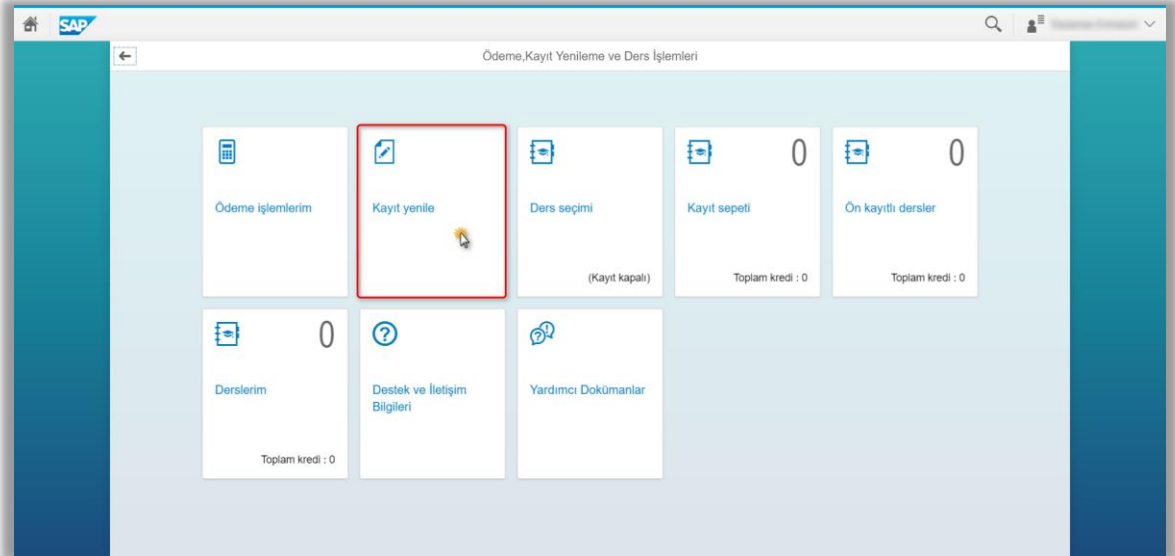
SAP

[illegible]

Ödeme,Kayıt Yenileme ve Ders İşlemleri

Ödeme işlemlerim

Kayıt yenile

Ders seçimi

(Kayıt kapalı)

0

Kayıt sepeti

Toplam kredi : 0

0

Ön kayıtlı dersler

Toplam kredi : 0

0

Derslerim

Toplam kredi : 0

Destek ve İletişim Bilgileri

Yardımcı Dokümanlar